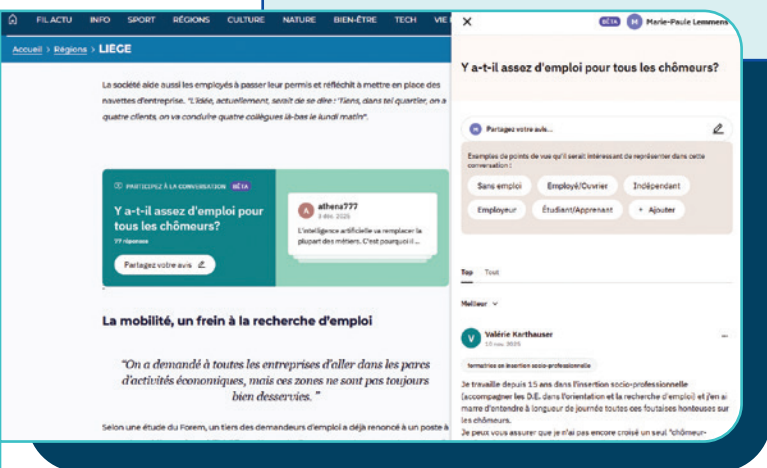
FIL ACTU INFO SPORT RÉGIONS CULTURE NATURE BIEN-ÊTRE TECH VIE

Accueil > Régions > LIEGE

La société aide aussi les employés à passer leur permis et réfléchit à mettre en place des navettes d'entreprise. "L'idée, actuellement, serait de se dire : 'Tiens, dans tel quartier, on a quatre clients, on va conduire quatre collègues là-bas le lundi matin".

PARTICIPEZ À LA CONVERSATION BÊTA

Y a-t-il assez d'emploi pour tous les chômeurs?

77 réponses

Partagez votre avis

A athena777
3 déc. 2025
L'intelligence artificielle va remplacer la plupart des métiers. C'est pourquoi il...

La mobilité, un frein à la recherche d'emploi

"On a demandé à toutes les entreprises d'aller dans les parcs d'activités économiques, mais ces zones ne sont pas toujours bien desservies. "

Selon une étude du Forem, un tiers des demandeurs d'emploi a déjà renoncé à un poste à

×

BÊTA M Marie-Paule Lemmens

Y a-t-il assez d'emploi pour tous les chômeurs?

Partagez votre avis...

Exemples de points de vue qu'il serait intéressant de représenter dans cette conversation :

Sans emploi Employé/Ouvrier Indépendant
Employeur Étudiant/Apprenant + Ajouter

Top Tout

Meilleur

V Valérie Karthauser
10 nov. 2025

formatrice en insertion socio-professionnelle

Je travaille depuis 15 ans dans l'insertion socio-professionnelle (accompagner les D.E. dans l'orientation et la recherche d'emploi) et j'en ai marre d'entendre à longueur de journée toutes ces foutaises honteuses sur les chômeurs.

Je peux vous assurer que je n'ai pas encore croisé un seul "chômeur-